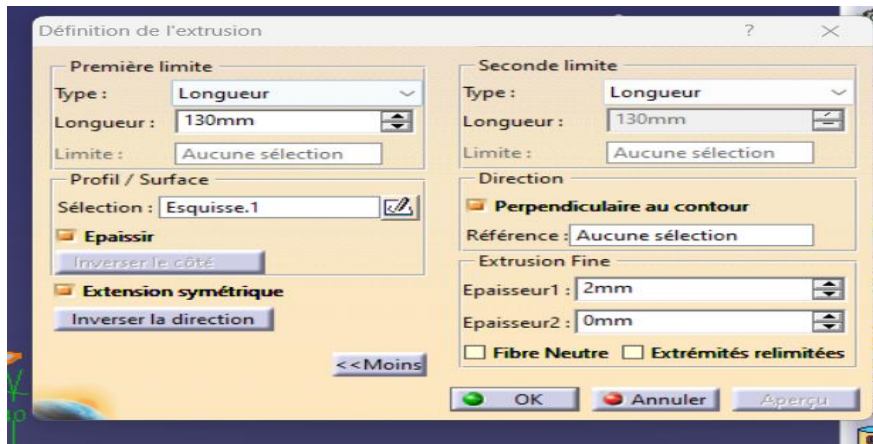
Définition de l'extrusion

?

Première limite

Type : Longueur

Longueur : 130mm

Limite : Aucune sélection

Profil / Surface

Sélection : Esquisse.1

Epaissir

Inverser le côté

Extension symétrique

Inverser la direction

Seconde limite

Type : Longueur

Longueur : 130mm

Limite : Aucune sélection

Direction

Perpendiculaire au contour

Référence : Aucune sélection

Extrusion Fine

Epaisseur1 : 2mm

Epaisseur2 : 0mm

Fibre Neutre

Extrémités relimitées

<<Moins

OK

Annuler

Aperçu